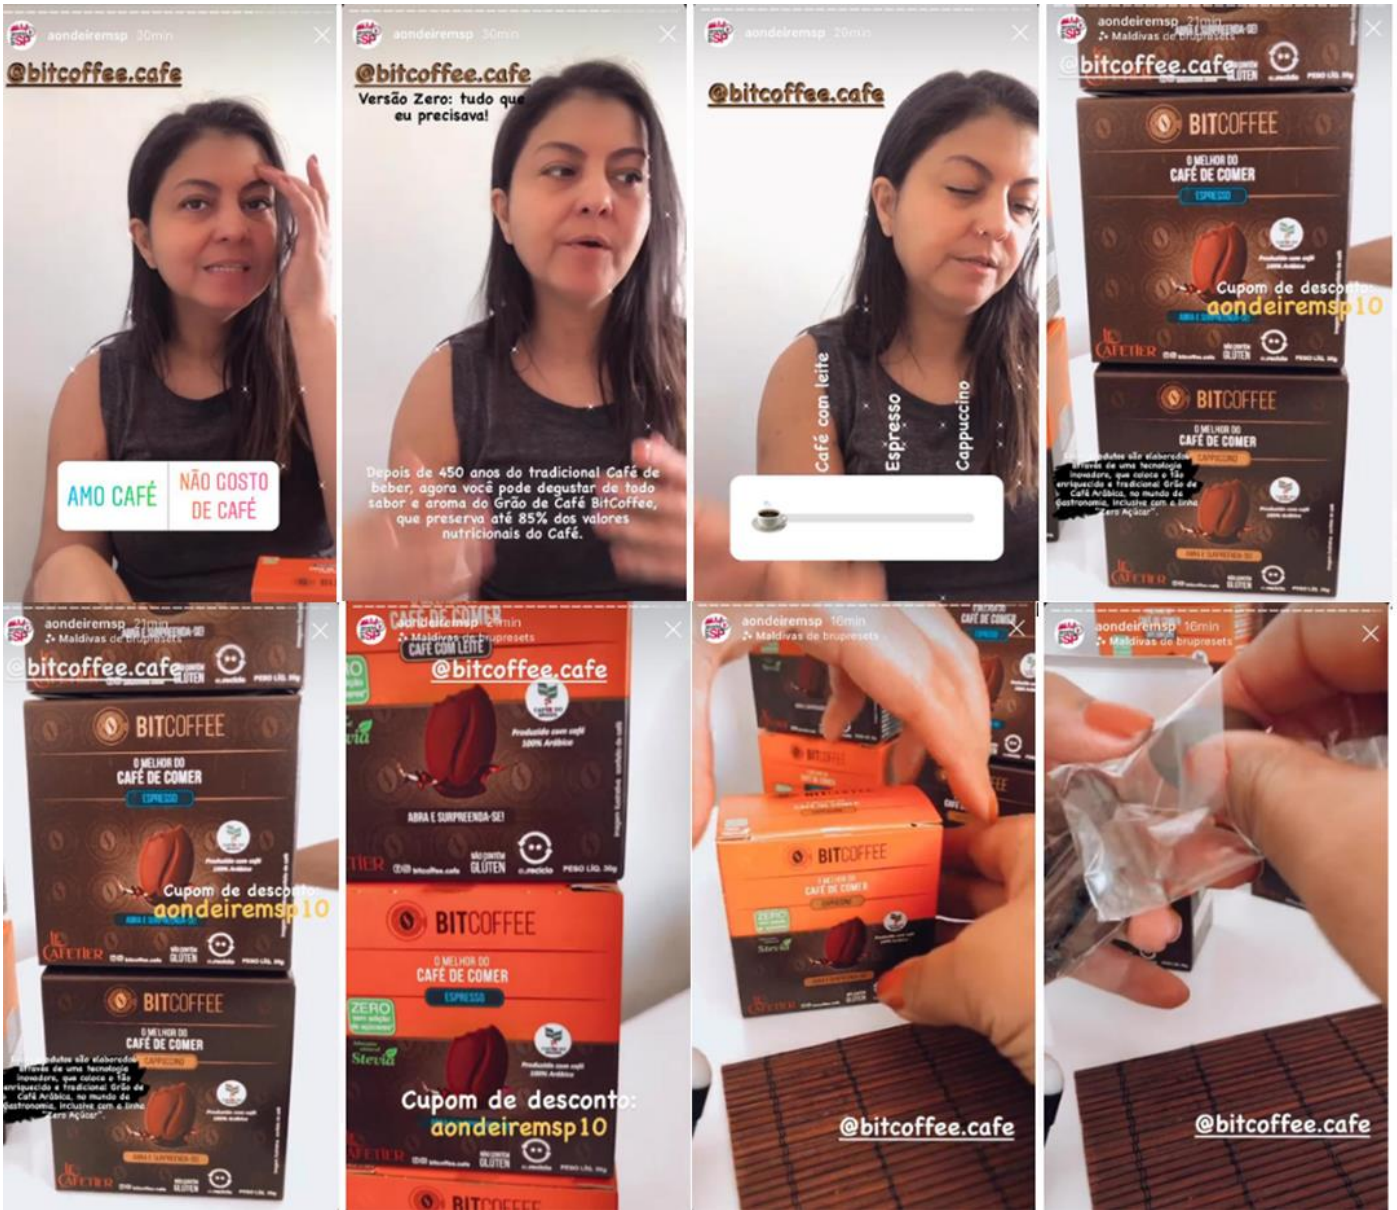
aondeiremsp 30min

@bitcoffee.cafe

AMO CAFÉ

NÃO GOSTO DE CAFÉ

aondeiremsp 30min

@bitcoffee.cafe

Versão Zero: tudo que eu precisava!

Depois de 450 anos do tradicional Café de beber, agora você pode degustar de todo sabor e aroma do Grão de Café BitCoffee, que preserva até 85% dos valores nutricionais do Café.

aondeiremsp 20min

@bitcoffee.cafe

Café com leite

Espresso

Cappuccino

aondeiremsp 21min

Maldivas de brupresets

@bitcoffee.cafe

BITCOFFEE

O MELHOR DO CAFÉ DE COMER

ESPRESSO

Cupom de desconto: aondeiremsp10

BITCOFFEE

O MELHOR DO CAFÉ DE COMER

CAPPUCCINO

Os produtos são elaborados através de uma tecnologia inovadora, que coloca o tão enriquecido e tradicional Grão de Café Arábica, no mundo da gastronomia, inclusive com a linha "Zero Açúcar".

aondeiremsp 21min

Maldivas de brupresets

@bitcoffee.cafe

BITCOFFEE

O MELHOR DO CAFÉ DE COMER

ESPRESSO

Cupom de desconto: aondeiremsp10

BITCOFFEE

O MELHOR DO CAFÉ DE COMER

CAPPUCCINO

Os produtos são elaborados através de uma tecnologia inovadora, que coloca o tão enriquecido e tradicional Grão de Café Arábica, no mundo da gastronomia, inclusive com a linha "Zero Açúcar".

aondeiremsp 21min

Maldivas de brupresets

CAFÉ DE COMER

CAFÉ COM LEITE

@bitcoffee.cafe

ABRA E SURPREENDA-SE!

SEM GLÚTEN

BITCOFFEE

O MELHOR DO CAFÉ DE COMER

ESPRESSO

ZERO

Stevia

Cupom de desconto: aondeiremsp10

aondeiremsp 16min

Maldivas de brupresets

BITCOFFEE

CAFÉ DE COMER

ZERO

Stevia

@bitcoffee.cafe

aondeiremsp 16min

Maldivas de brupresets

@bitcoffee.cafe